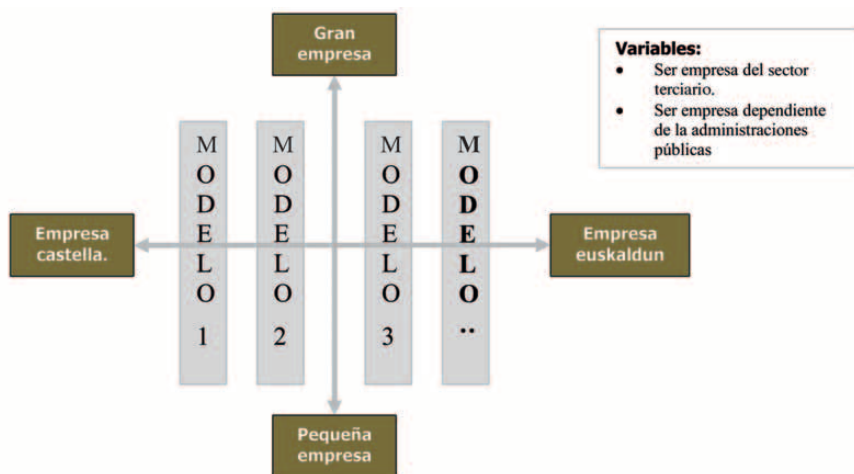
Gran empresa

Variables:
- Ser empresa del sector terciario.
- Ser empresa dependiente de la administraciones públicas

MODELO 1

MODELO 2

MODELO 3

MODELO ..

Empresa castella.

Empresa euskaldun

Pequeña empresa